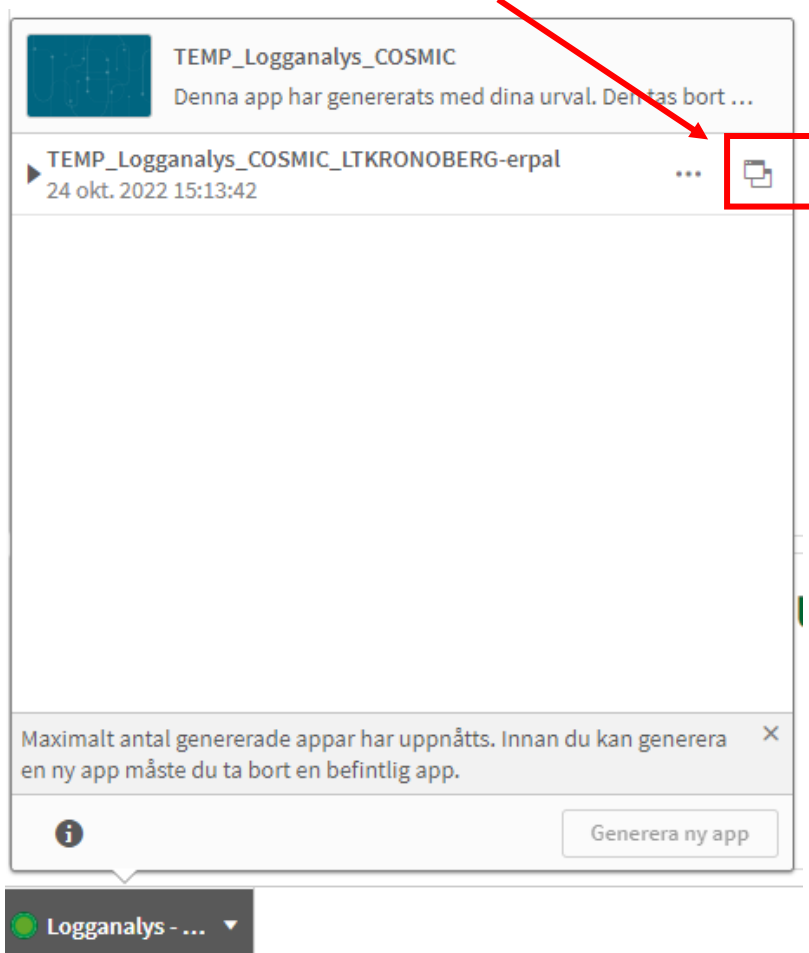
TEMP_Logganalys_COSMIC

Denna app har genererats med dina urval. Den tas bort ...

TEMP_Logganalys_COSMIC_LTKRONOBERG-erpal
24 okt. 2022 15:13:42

...

Maximalt antal genererade appar har uppnåtts. Innan du kan generera en ny app måste du ta bort en befintlig app.

×

Generera ny app

Logganalys - ...